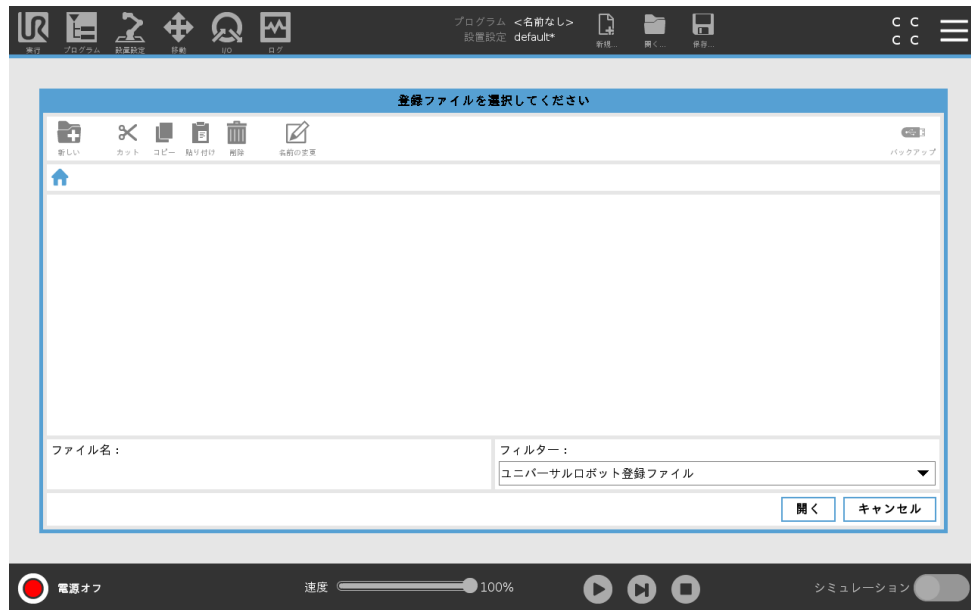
実行 プログラム 設置設定 移動 I/O ログ

プログラム <名前なし>
設置設定 default*

新規... 開く... 保存...

C C
C C

登録ファイルを選択してください

新しい カット コピー 貼り付け 削除 名前の変更 バックアップ

ファイル名：

フィルター：

ユニバーサルロボット登録ファイル

開く キャンセル

電源オフ

速度 100%

シミュレーション